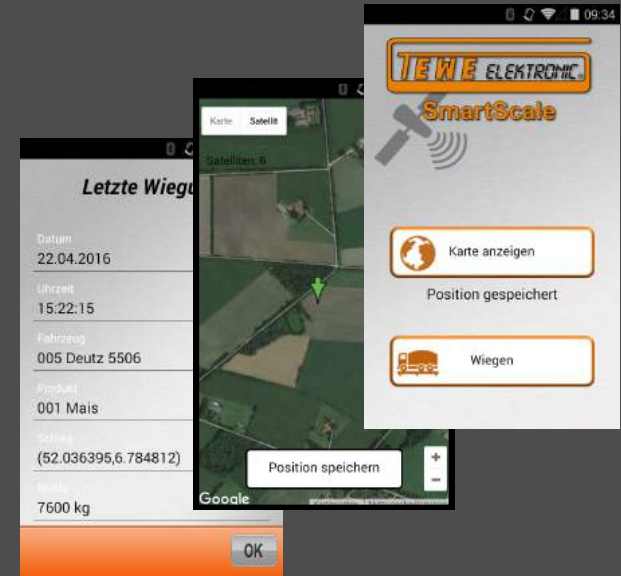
Letzte Wieg

Datum
22.04.2016

Uhrzeit
15:22:15

Fahrzeug
005 Deutz 5506

Produkt
001 Mais

Schlag
(52.036395,6.784812)

Netto
7600 kg

OK

Karte Satellit

Satelliten: 6

Position speichern

+
−

Google

09:34

TEWE ELEKTRONIC

SmartScale

Karte anzeigen

Position gespeichert

Wiegen